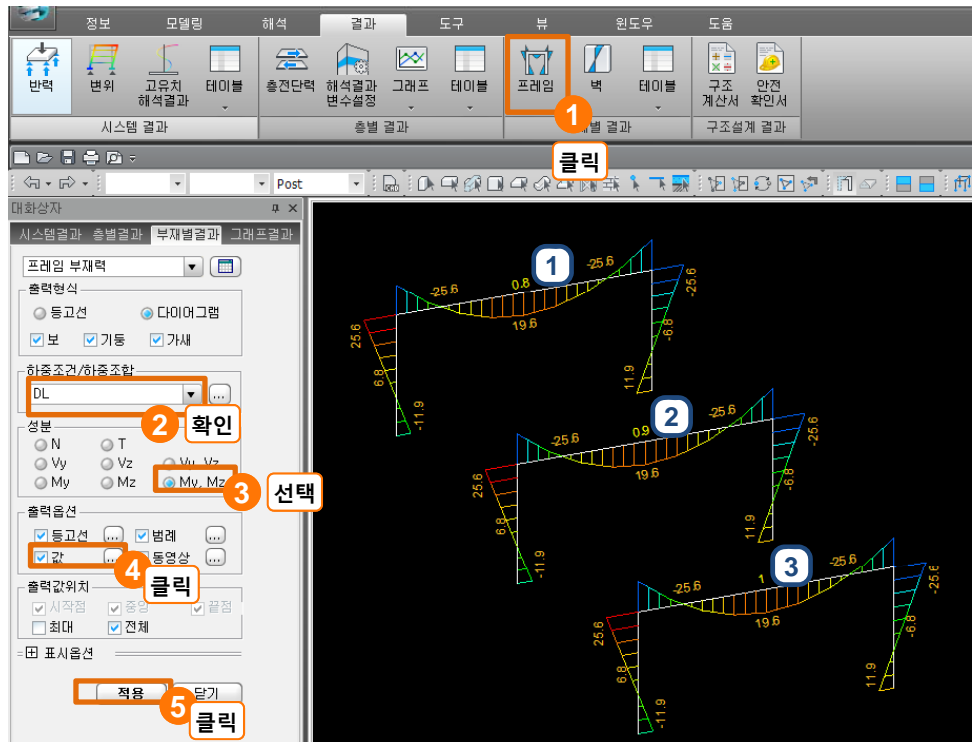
정보 모델링 해석 결과 도구 뷰 윈도우 도움

반력 변위 고유치 해석결과 테이블 시스템 결과

층전단력 해석결과 변수설정 그래프 테이블 층별 결과

프레임 벽 테이블 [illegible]별 결과

구조 계산서 안전 확인서 구조설계 결과

1 클릭

Post

대화상자

시스템결과 층별결과 부재별결과 그래프결과

프레임 부재력

출력형식
등고선 다이어그램
보 기둥 가새

하중조건/하중조합
DL
2 확인

성분
N T
Vy Vz Vy, Vz
My Mz My, Mz
3 선택

출력옵션
등고선 ... 범례 ...
값 ... 동영상 ...
4 클릭

출력값위치
시작점 중앙 끝점
최대 전체

표시옵션

적용 닫기
5 클릭

1
-25.6 0.8 -25.6
19.6
25.6 6.8 -11.9 11.9 -6.8 25.6

2
-25.6 0.9 -25.6
19.6
25.6 6.8 -11.9 11.9 -6.8 25.6

3
-25.6 1 -25.6
19.6
25.6 6.8 -11.9 11.9 -6.8 25.6